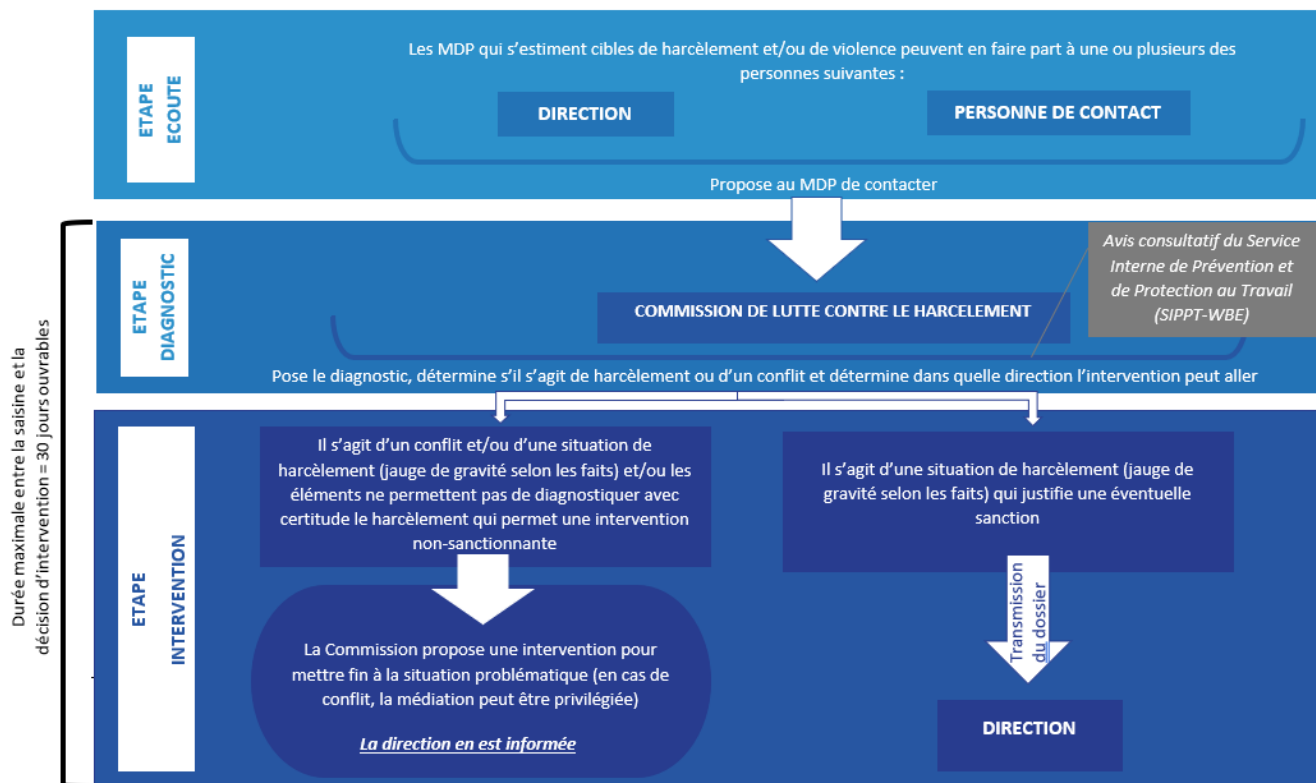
ETAPE ECOUTE

Les MDP qui s'estiment cibles de harcèlement et/ou de violence peuvent en faire part à une ou plusieurs des personnes suivantes :

DIRECTION

PERSONNE DE CONTACT

Propose au MDP de contacter

Durée maximale entre la saisine et la décision d'intervention = 30 jours ouvrables

ETAPE DIAGNOSTIC

COMMISSION DE LUTTE CONTRE LE HARCELEMENT

Avis consultatif du Service Interne de Prévention et de Protection au Travail (SIPPT-WBE)

Pose le diagnostic, détermine s'il s'agit de harcèlement ou d'un conflit et détermine dans quelle direction l'intervention peut aller

ETAPE INTERVENTION

Il s'agit d'un conflit et/ou d'une situation de harcèlement (jauge de gravité selon les faits) et/ou les éléments ne permettent pas de diagnostiquer avec certitude le harcèlement qui permet une intervention non-sanctionnante

La Commission propose une intervention pour mettre fin à la situation problématique (en cas de conflit, la médiation peut être privilégiée)

La direction en est informée

Il s'agit d'une situation de harcèlement (jauge de gravité selon les faits) qui justifie une éventuelle sanction

Transmission du dossier

DIRECTION